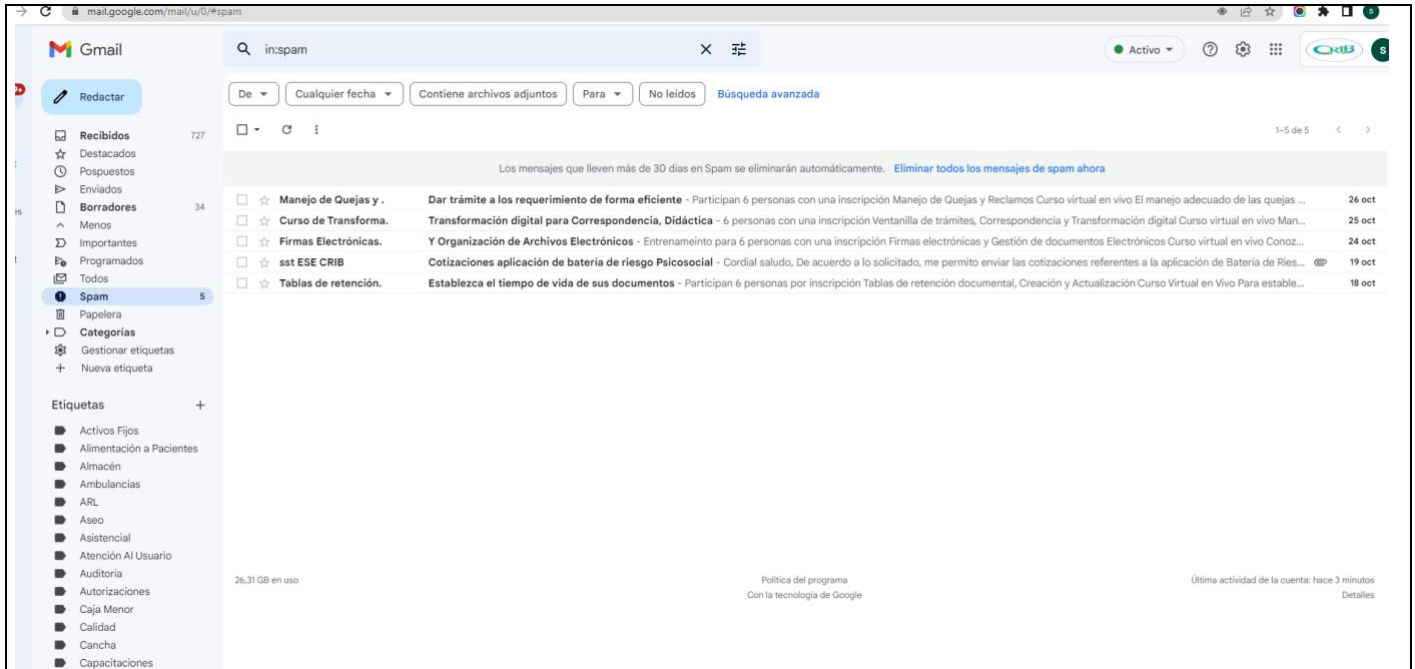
mail.google.com/mail/u/0/#spam

Gmail

in:spam

Activo

CRIB

Redactar

Recibidos 727
Destacados
Pospuestos
Enviados
Borradores 34
Menos
Importantes
Programados
Todos
Spam 5
Papelera
Categorías
Gestionar etiquetas
Nueva etiqueta

Etiquetas +

Activos Fijos
Alimentación a Pacientes
Almacén
Ambulancias
ARL
Aseo
Asistencial
Atención Al Usuario
Auditoría
Autorizaciones
Caja Menor
Calidad
Cancha
Capacitaciones

De | Cualquier fecha | Contiene archivos adjuntos | Para | No leídos | Búsqueda avanzada

1–5 de 5

Los mensajes que lleven más de 30 días en Spam se eliminarán automáticamente. Eliminar todos los mensajes de spam ahora

Manejo de Quejas y . | Dar trámite a los requerimiento de forma eficiente - Participan 6 personas con una inscripción Manejo de Quejas y Reclamos Curso virtual en vivo El manejo adecuado de las quejas ... | 26 oct

Curso de Transforma. | Transformación digital para Correspondencia, Didáctica - 6 personas con una inscripción Ventanilla de trámites, Correspondencia y Transformación digital Curso virtual en vivo Man... | 25 oct

Firmas Electrónicas. | Y Organización de Archivos Electrónicos - Entrenameinto para 6 personas con una inscripción Firmas electrónicas y Gestión de documentos Electrónicos Curso virtual en vivo Conoz... | 24 oct

sst ESE CRIB | Cotizaciones aplicación de batería de riesgo Psicosocial - Cordial saludo, De acuerdo a lo solicitado, me permito enviar las cotizaciones referentes a la aplicación de Batería de Ries... | 19 oct

Tablas de retención. | Establezca el tiempo de vida de sus documentos - Participan 6 personas por inscripción Tablas de retención documental, Creación y Actualización Curso Virtual en Vivo Para estable... | 18 oct

26,31 GB en uso

Política del programa
Con la tecnología de Google

Última actividad de la cuenta: hace 3 minutos
Detalles